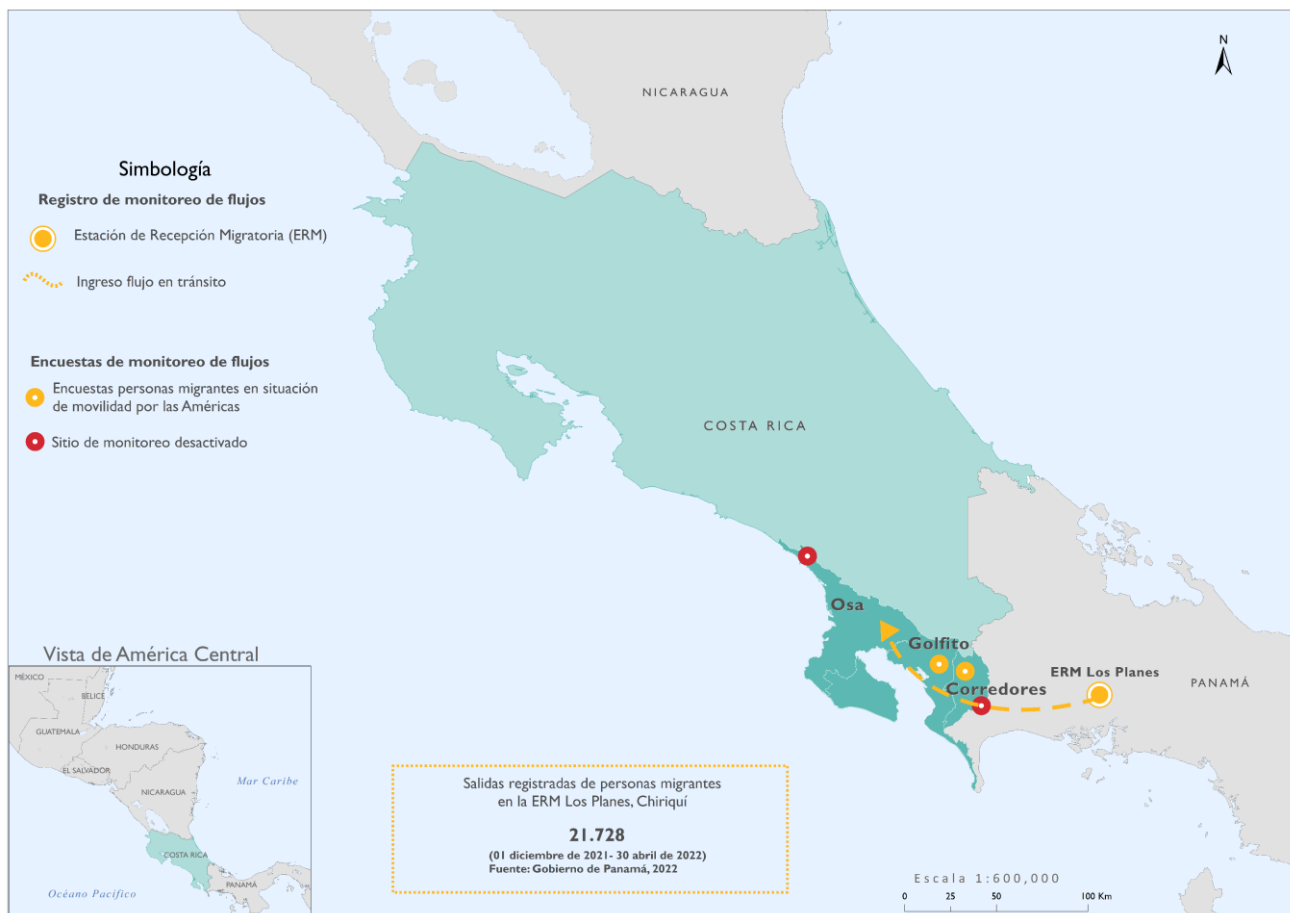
N

NICARAGUA

Simbología

Registro de monitoreo de flujos

Estación de Recepción Migratoria (ERM)

Ingreso flujo en tránsito

Encuestas de monitoreo de flujos

Encuestas personas migrantes en situación de movilidad por las Américas

Sitio de monitoreo desactivado

COSTA RICA

Osa

Golfito

Corredores

ERM Los Planes

PANAMÁ

Vista de América Central

MÉXICO
BELICE
GUATEMALA
HONDURAS
EL SALVADOR
NICARAGUA
Mar Caribe
COSTA RICA
PANAMÁ
Océano Pacífico

Salidas registradas de personas migrantes en la ERM Los Planes, Chiriquí

21.728

(01 diciembre de 2021- 30 abril de 2022)
Fuente: Gobierno de Panamá, 2022

Escala 1:600,000
0 25 50 100 Km